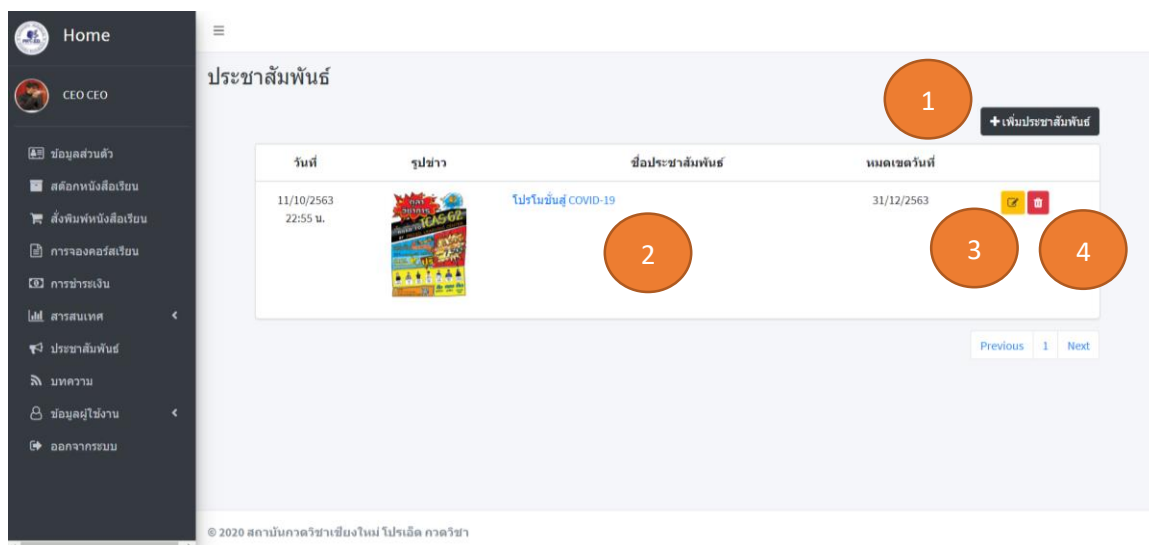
Home

CEO CEO

ข้อมูลส่วนตัว

สต๊อกหนังสือเรียน

สั่งพิมพ์หนังสือเรียน

การจองคอร์สเรียน

การชำระเงิน

สารสนเทศ

ประชาสัมพันธ์

บทความ

ข้อมูลผู้ใช้งาน

ออกจากระบบ

≡

ประชาสัมพันธ์

1

+ เพิ่มประชาสัมพันธ์

| วันที่ | รูปข่าว | ชื่อประชาสัมพันธ์ | หมดเขตวันที่ | |
|---|---|---|---|---|
| 11/10/2563 22:55 น. | | โปรโมชั่นสู้ COVID-19 | 31/12/2563 | |

2

3

4

Previous 1 Next

© 2020 สถาบันกวดวิชาเชียงใหม่ โปรเอ็ด กวดวิชา